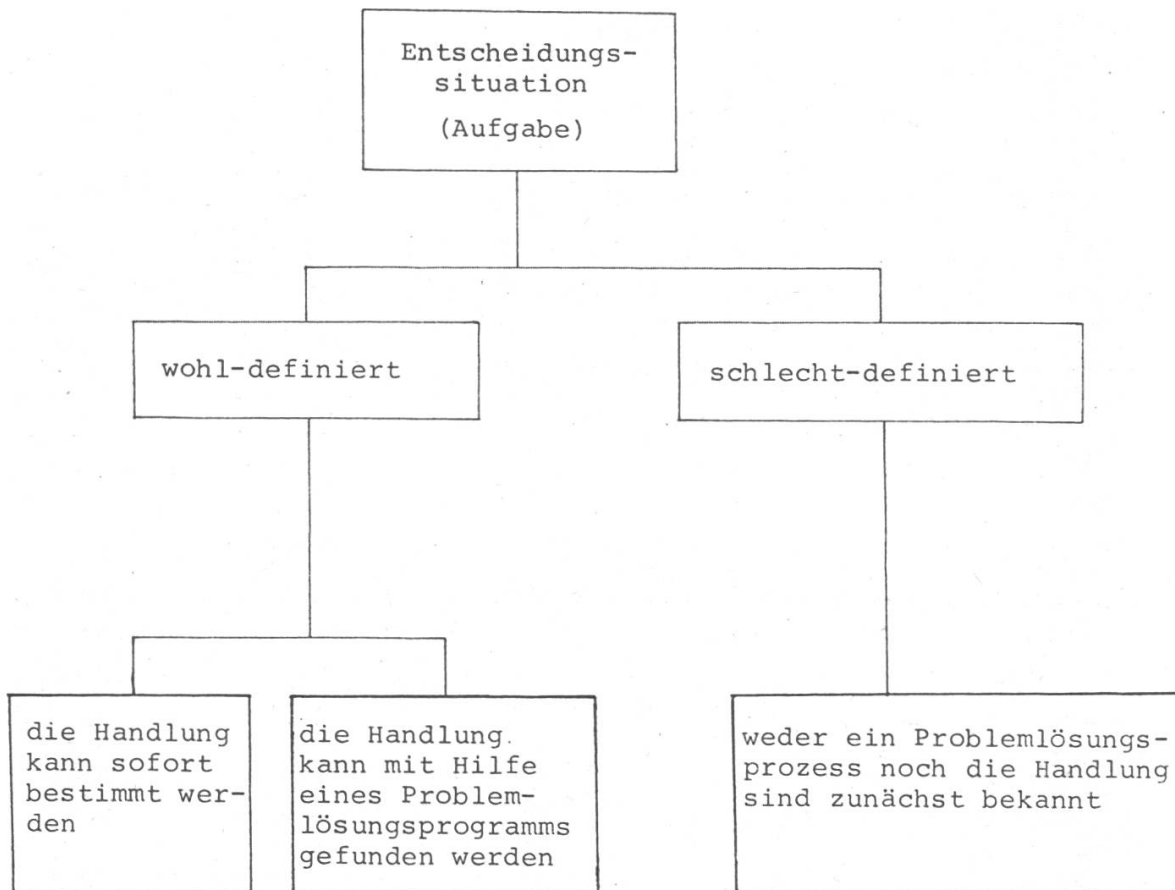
Entscheidungssituation
(Aufgabe)

wohl-definiert

schlecht-definiert

die Handlung kann sofort bestimmt werden

die Handlung kann mit Hilfe eines Problemlösungsprogramms gefunden werden

weder ein Problemlösungsprozess noch die Handlung sind zunächst bekannt